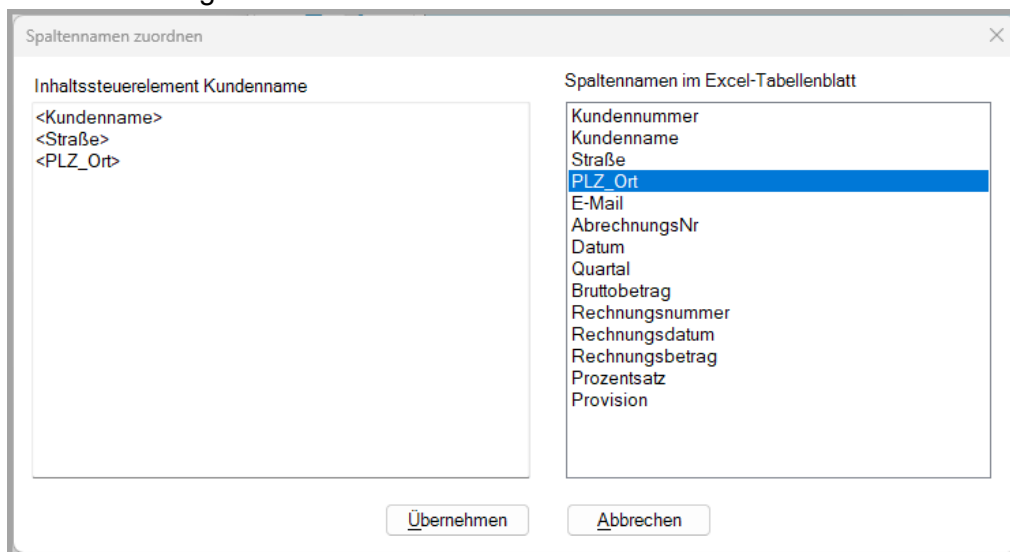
Spaltennamen zuordnen

Inhaltssteuerelement Kundenname

<Kundenname>
<Straße>
<PLZ_Ort>

Spaltennamen im Excel-Tabellenblatt

Kundennummer
Kundenname
Straße
PLZ_Ort
E-Mail
AbrechnungsNr
Datum
Quartal
Bruttobetrag
Rechnungsnummer
Rechnungsdatum
Rechnungsbetrag
Prozentsatz
Provision

Übernehmen

Abbrechen